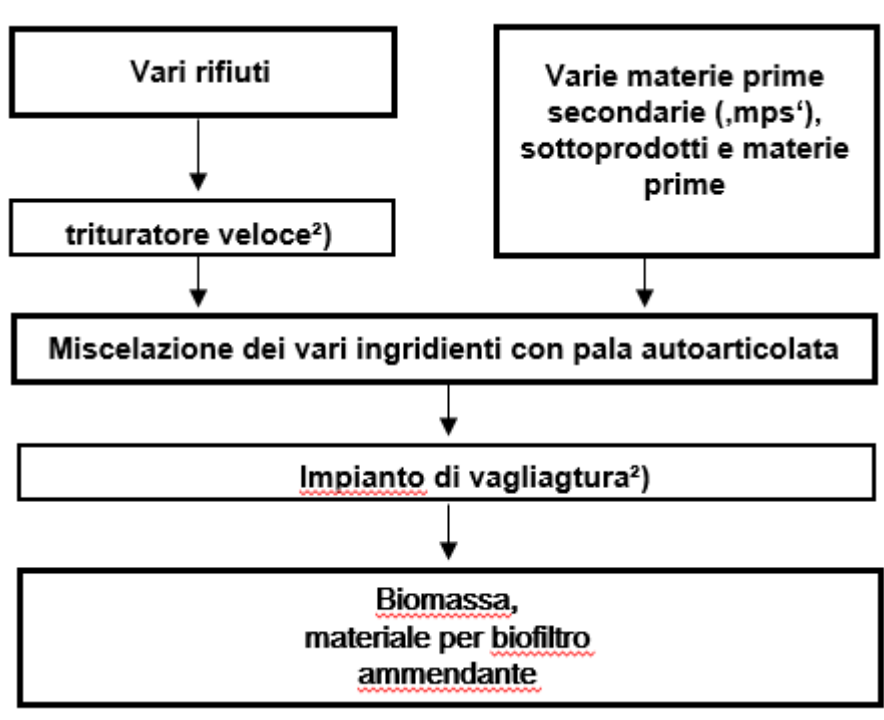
Vari rifiuti

Varie materie prime secondarie (‚mps‘), sottoprodotti e materie prime

trituratore veloce²)

Miscelazione dei vari ingridienti con pala autoarticolata

Impianto di vagliagtura²)

Biomassa,
materiale per biofiltro
ammendante